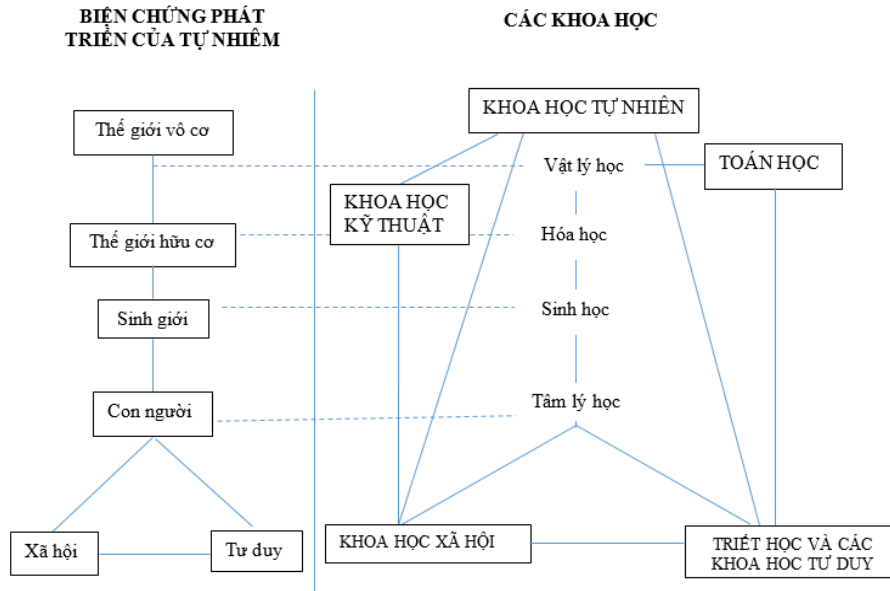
BIỆN CHỨNG PHÁT TRIỂN CỦA TỰ NHIÊM

CÁC KHOA HỌC

Thế giới vô cơ

Thế giới hữu cơ

Sinh giới

Con người

Xã hội

Tư duy

KHOA HỌC TỰ NHIÊN

Vật lý học

TOÁN HỌC

KHOA HỌC KỸ THUẬT

Hóa học

Sinh học

Tâm lý học

KHOA HỌC XÃ HỘI

TRIẾT HỌC VÀ CÁC KHOA HỌC TƯ DUY